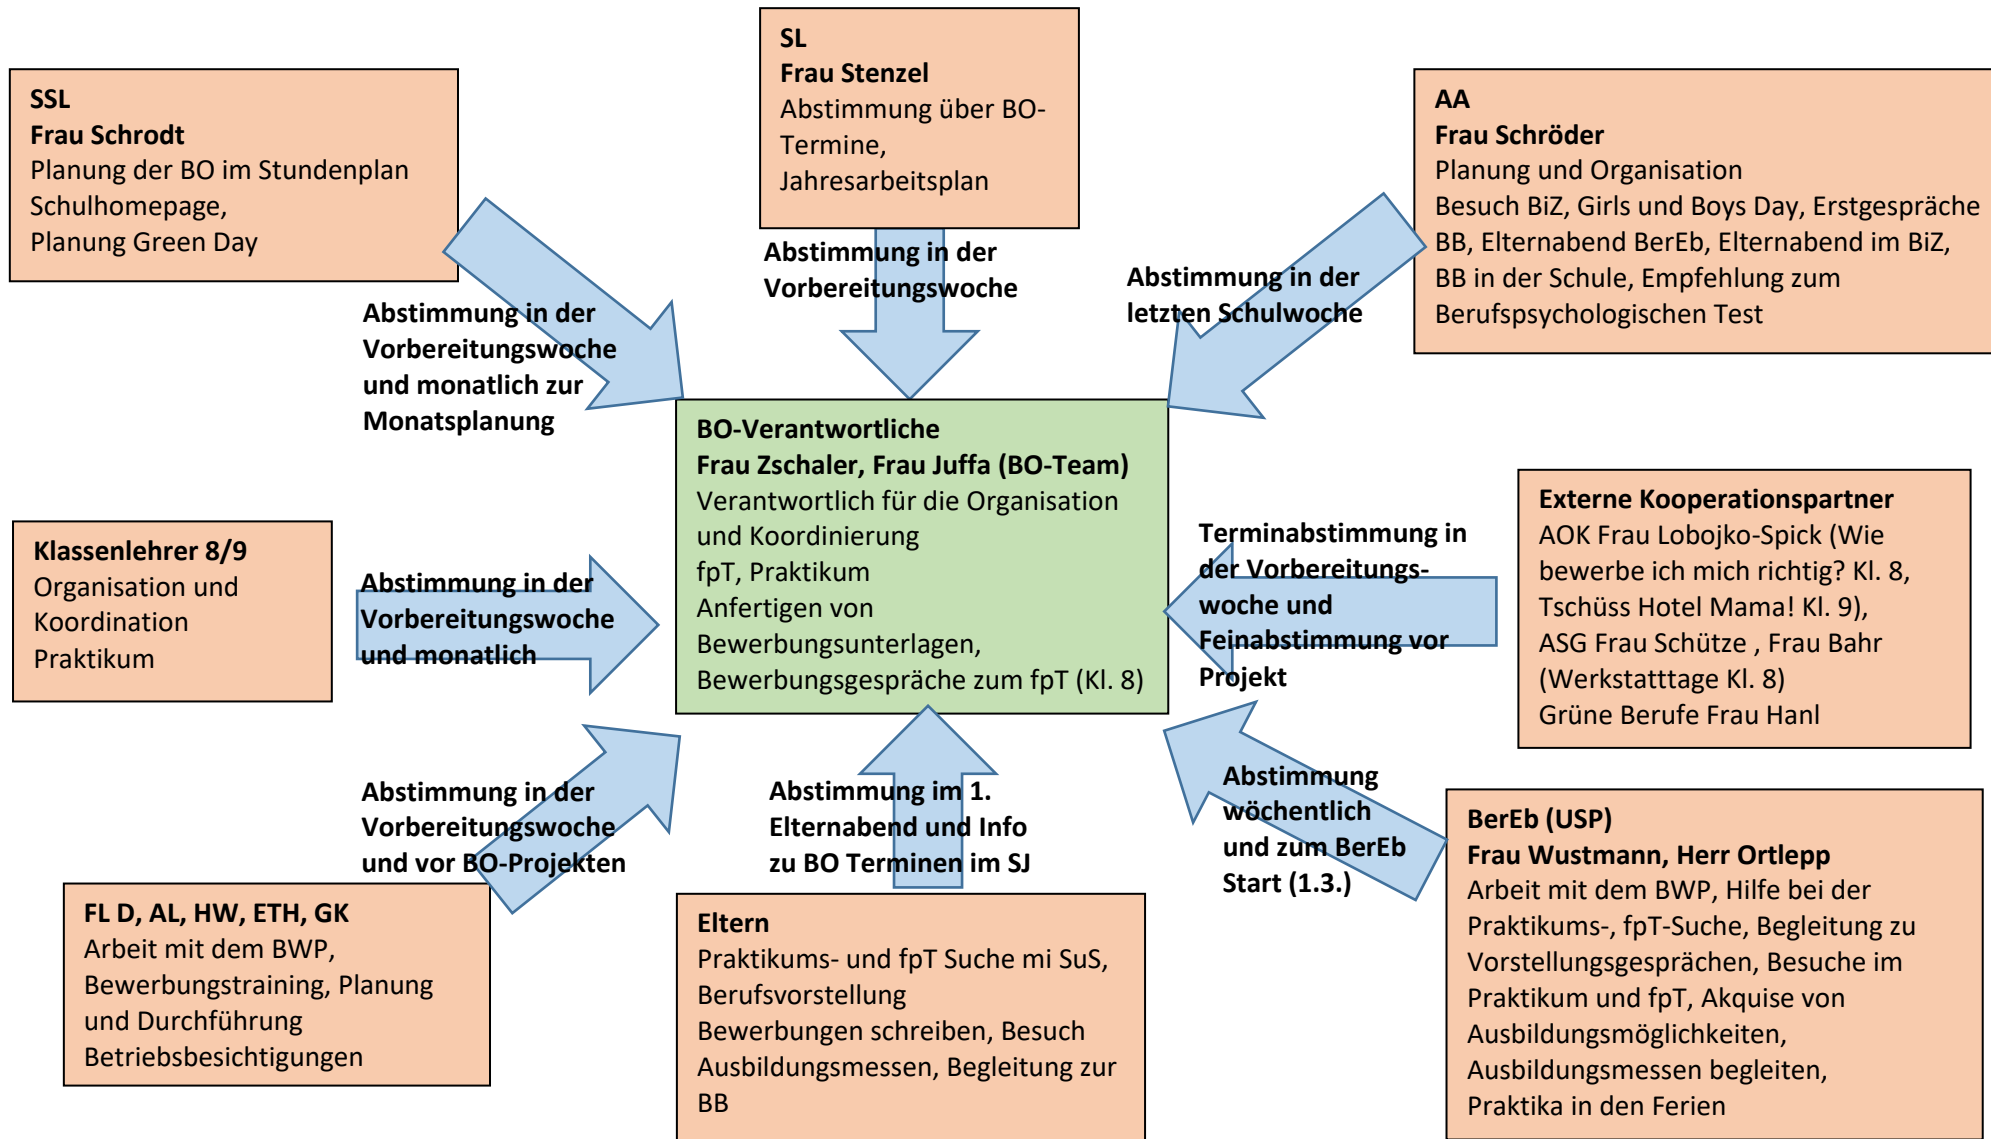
SSL
Frau Schrodt
Planung der BO im Stundenplan
Schulhomepage,
Planung Green Day

SL
Frau Stenzel
Abstimmung über BO-Termine,
Jahresarbeitsplan

AA
Frau Schröder
Planung und Organisation
Besuch BiZ, Girls und Boys Day, Erstgespräche BB, Elternabend BerEb, Elternabend im BiZ, BB in der Schule, Empfehlung zum Berufspsychologischen Test

Abstimmung in der Vorbereitungswoche und monatlich zur Monatsplanung

Abstimmung in der Vorbereitungswoche

Abstimmung in der letzten Schulwoche

BO-Verantwortliche
Frau Zschaler, Frau Juffa (BO-Team)
Verantwortlich für die Organisation und Koordinierung
fpT, Praktikum
Anfertigen von Bewerbungsunterlagen,
Bewerbungsgespräche zum fpT (Kl. 8)

Klassenlehrer 8/9
Organisation und Koordination
Praktikum

Abstimmung in der Vorbereitungswoche und monatlich

Terminabstimmung in der Vorbereitungswoche und Feinabstimmung vor Projekt

Externe Kooperationspartner
AOK Frau Lobojko-Spick (Wie bewerbe ich mich richtig? Kl. 8,
Tschüss Hotel Mama! Kl. 9),
ASG Frau Schütze , Frau Bahr
(Werkstatttage Kl. 8)
Grüne Berufe Frau Hanl

Abstimmung in der Vorbereitungswoche und vor BO-Projekten

Abstimmung im 1. Elternabend und Info zu BO Terminen im SJ

Abstimmung wöchentlich und zum BerEb Start (1.3.)

BerEb (USP)
Frau Wustmann, Herr Ortlepp
Arbeit mit dem BWP, Hilfe bei der Praktikums-, fpT-Suche, Begleitung zu Vorstellungsgesprächen, Besuche im Praktikum und fpT, Akquise von Ausbildungsmöglichkeiten,
Ausbildungsmessen begleiten,
Praktika in den Ferien

FL D, AL, HW, ETH, GK
Arbeit mit dem BWP,
Bewerbungstraining, Planung und Durchführung
Betriebsbesichtigungen

Eltern
Praktikums- und fpT Suche mi SuS,
Berufsvorstellung
Bewerbungen schreiben, Besuch Ausbildungsmessen, Begleitung zur BB